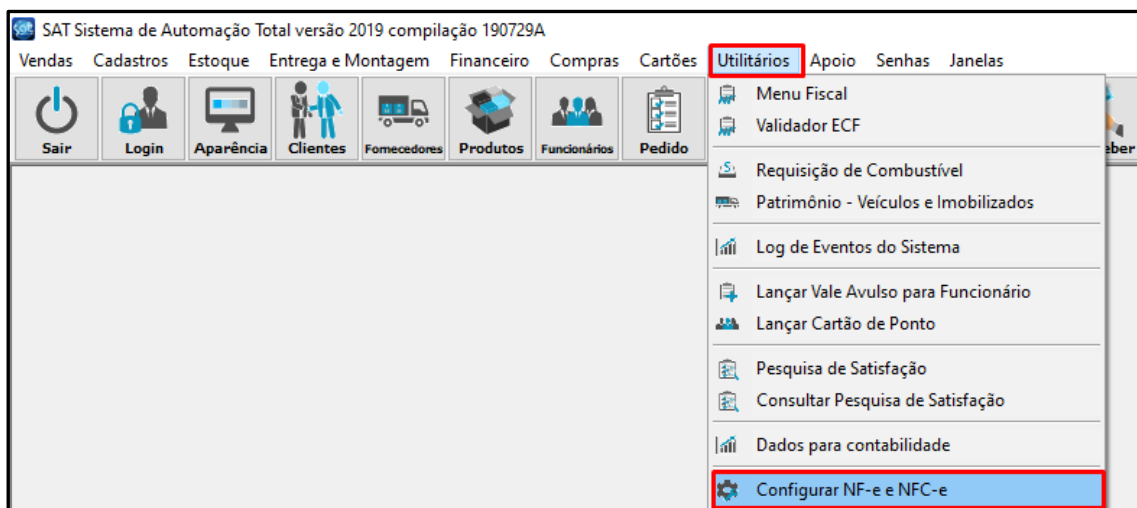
SAT Sistema de Automação Total versão 2019 compilação 190729A

Vendas Cadastros Estoque Entrega e Montagem Financeiro Compras Cartões Utilitários Apoio Senhas Janelas

Sair Login Aparência Clientes Fornecedores Produtos Funcionários Pedido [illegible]eber

Menu Fiscal
Validador ECF
Requisição de Combustível
Patrimônio - Veículos e Imobilizados
Log de Eventos do Sistema
Lançar Vale Avulso para Funcionário
Lançar Cartão de Ponto
Pesquisa de Satisfação
Consultar Pesquisa de Satisfação
Dados para contabilidade
Configurar NF-e e NFC-e